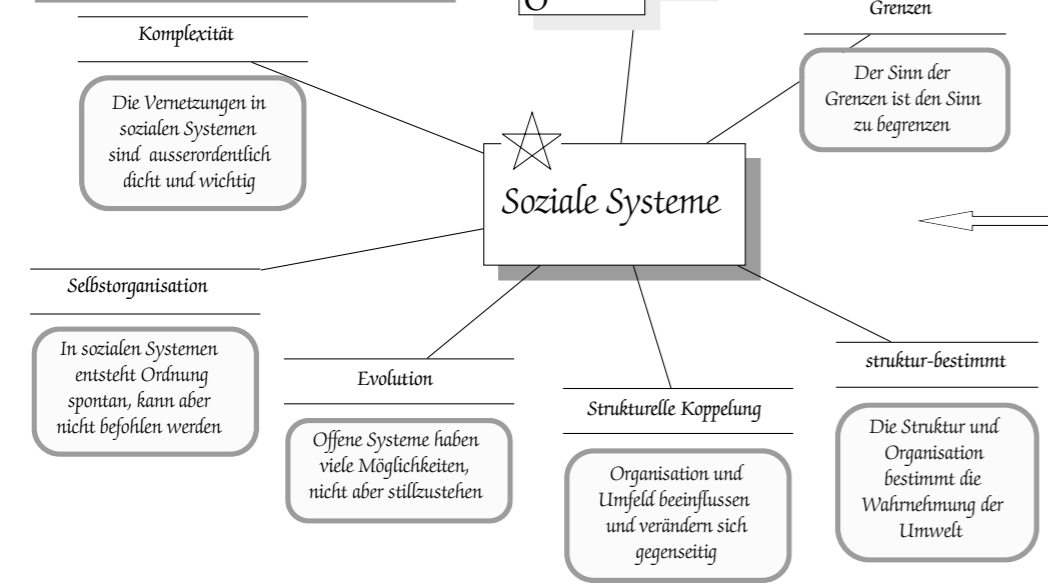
Grenzen

Komplexität

Die Vernetzungen in sozialen Systemen sind ausserordentlich dicht und wichtig

Der Sinn der Grenzen ist den Sinn zu begrenzen

Soziale Systeme

Selbstorganisation

In sozialen Systemen entsteht Ordnung spontan, kann aber nicht befohlen werden

Evolution

Offene Systeme haben viele Möglichkeiten, nicht aber stillzustehen

Strukturelle Koppelung

Organisation und Umfeld beeinflussen und verändern sich gegenseitig

struktur-bestimmt

Die Struktur und Organisation bestimmt die Wahrnehmung der Umwelt